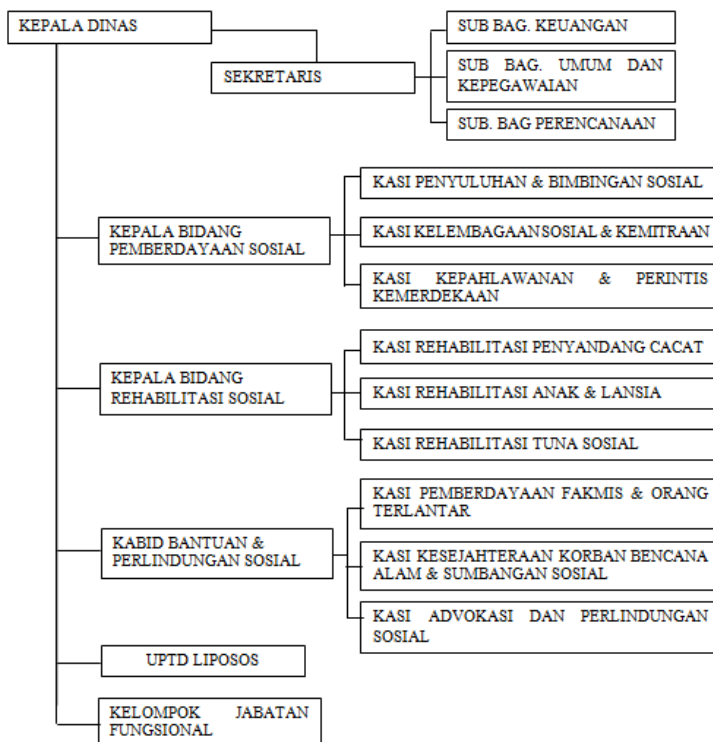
KEPALA DINAS

SEKRETARIS

SUB BAG. KEUANGAN

SUB BAG. UMUM DAN KEPEGAWAIAN

SUB. BAG PERENCANAAN

KEPALA BIDANG PEMBERDAYAAN SOSIAL

KASI PENYULUHAN & BIMBINGAN SOSIAL

KASI KELEMBAGAAN SOSIAL & KEMITRAAN

KASI KEPAHLAWANAN & PERINTIS KEMERDEKAAN

KEPALA BIDANG REHABILITASI SOSIAL

KASI REHABILITASI PENYANDANG CACAT

KASI REHABILITASI ANAK & LANSIA

KASI REHABILITASI TUNA SOSIAL

KABID BANTUAN & PERLINDUNGAN SOSIAL

KASI PEMBERDAYAAN FAKMIS & ORANG TERLANTAR

KASI KESEJAHTERAAN KORBAN BENCANA ALAM & SUMBANGAN SOSIAL

KASI ADVOKASI DAN PERLINDUNGAN SOSIAL

UPTD LIPOSOS

KELOMPOK JABATAN FUNGSIONAL